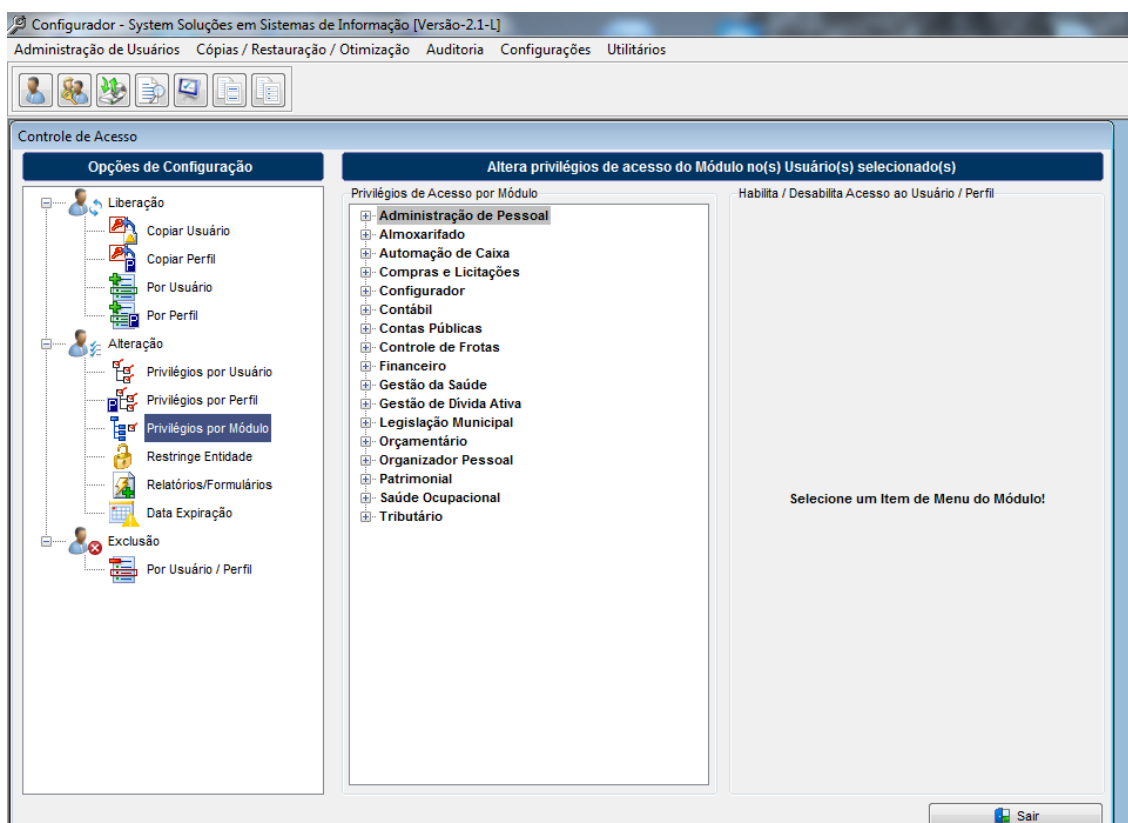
Configurador - System Soluções em Sistemas de Informação [Versão-2.1-L]

Administração de Usuários Cópias / Restauração / Otimização Auditoria Configurações Utilitários

Controle de Acesso

Opções de Configuração

Liberação
Copiar Usuário
Copiar Perfil
Por Usuário
Por Perfil
Alteração
Privilégios por Usuário
Privilégios por Perfil
Privilégios por Módulo
Restringe Entidade
Relatórios/Formulários
Data Expiração
Exclusão
Por Usuário / Perfil

Altera privilégios de acesso do Módulo no(s) Usuário(s) selecionado(s)

Privilégios de Acesso por Módulo
Administração de Pessoal
Almoxarifado
Automação de Caixa
Compras e Licitações
Configurador
Contábil
Contas Públicas
Controle de Frotas
Financeiro
Gestão da Saúde
Gestão de Dívida Ativa
Legislação Municipal
Orçamentário
Organizador Pessoal
Patrimonial
Saúde Ocupacional
Tributário

Habilita / Desabilita Acesso ao Usuário / Perfil

Selecione um Item de Menu do Módulo!

Sair